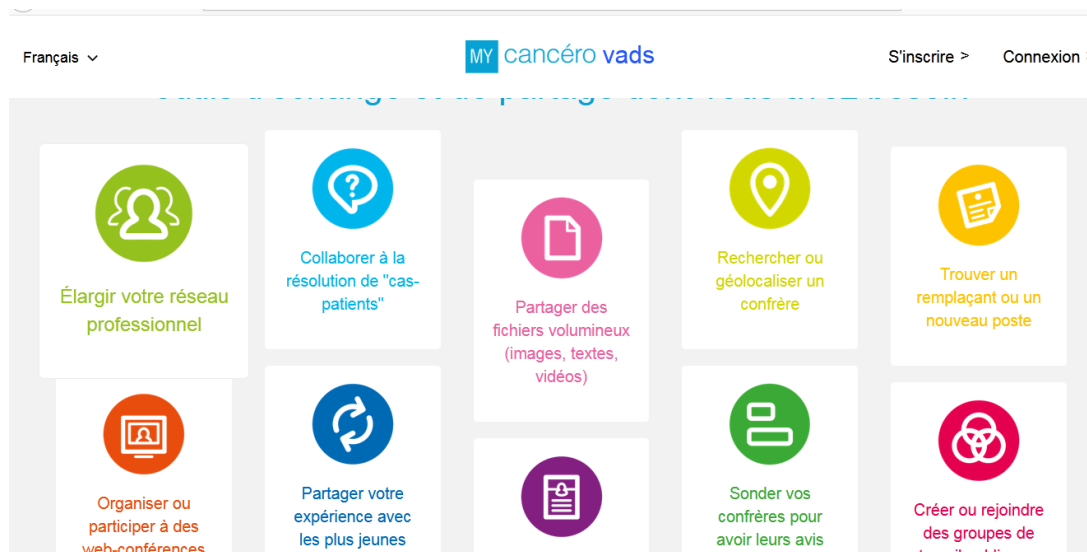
Français

MY cancéro vads

S'inscrire >

Connexion

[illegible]

Élargir votre réseau professionnel

Collaborer à la résolution de "cas-patients"

Partager des fichiers volumineux (images, textes, vidéos)

Rechercher ou géolocaliser un confrère

Trouver un remplaçant ou un nouveau poste

Organiser ou participer à des web-conférences

Partager votre expérience avec les plus jeunes

Sonder vos confrères pour avoir leurs avis

Créer ou rejoindre des groupes de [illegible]